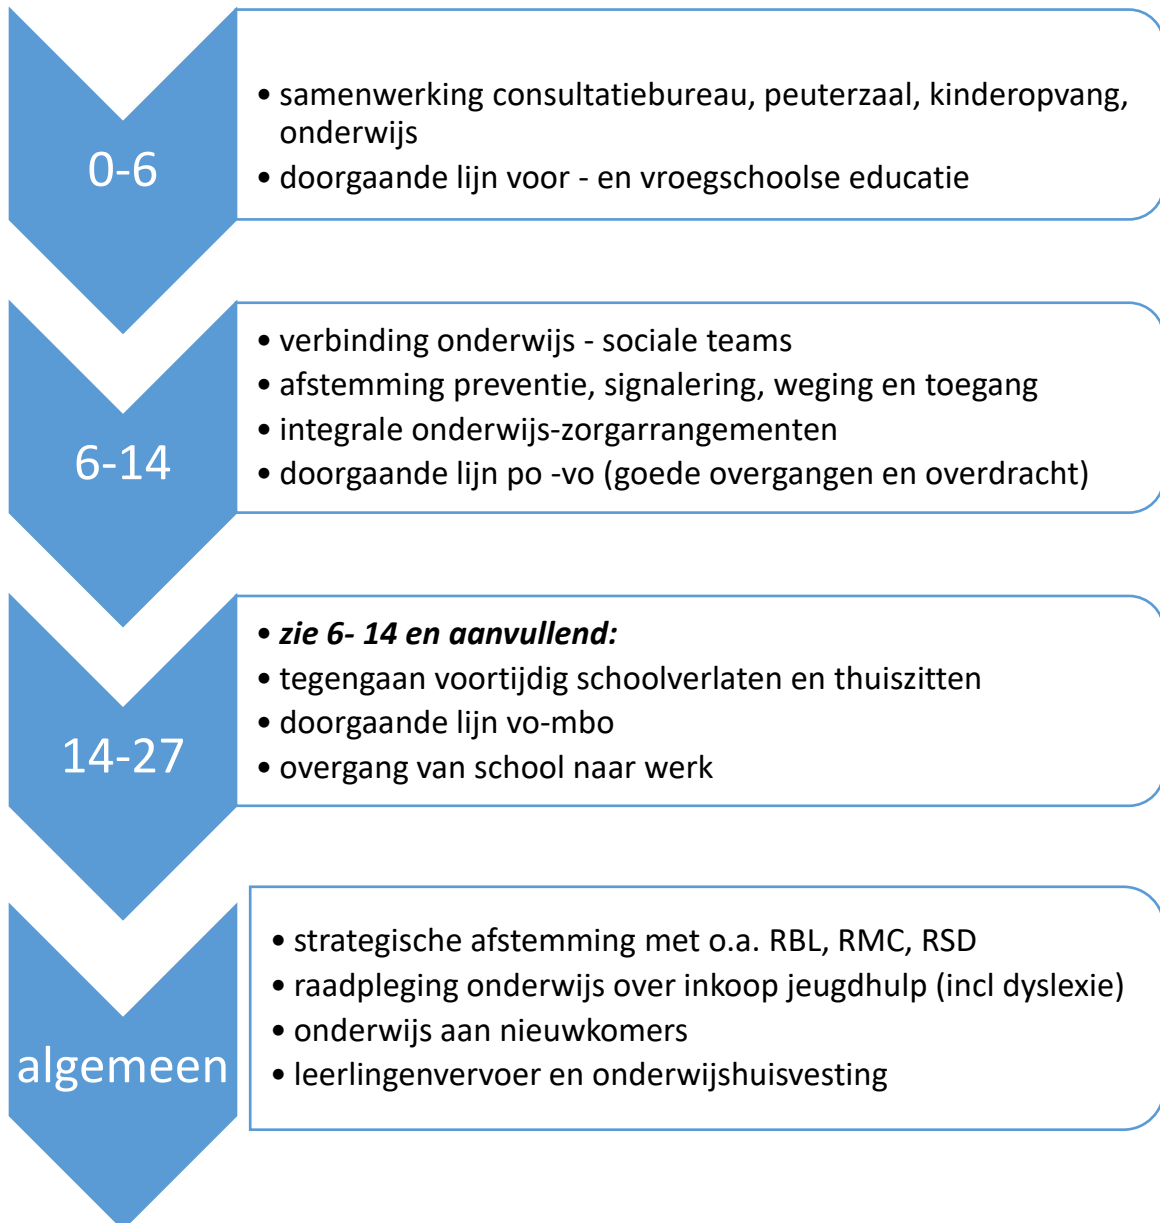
0-6

• samenwerking consultatiebureau, peuterzaal, kinderopvang, onderwijs
• doorgaande lijn voor - en vroegschoolse educatie

6-14

• verbinding onderwijs - sociale teams
• afstemming preventie, signalering, weging en toegang
• integrale onderwijs-zorgarrangementen
• doorgaande lijn po -vo (goede overgangen en overdracht)

14-27

• ***zie 6- 14 en aanvullend:***
• tegengaan voortijdig schoolverlaten en thuiszitten
• doorgaande lijn vo-mbo
• overgang van school naar werk

algemeen

• strategische afstemming met o.a. RBL, RMC, RSD
• raadpleging onderwijs over inkoop jeugdhulp (incl dyslexie)
• onderwijs aan nieuwkomers
• leerlingenvervoer en onderwijshuisvesting